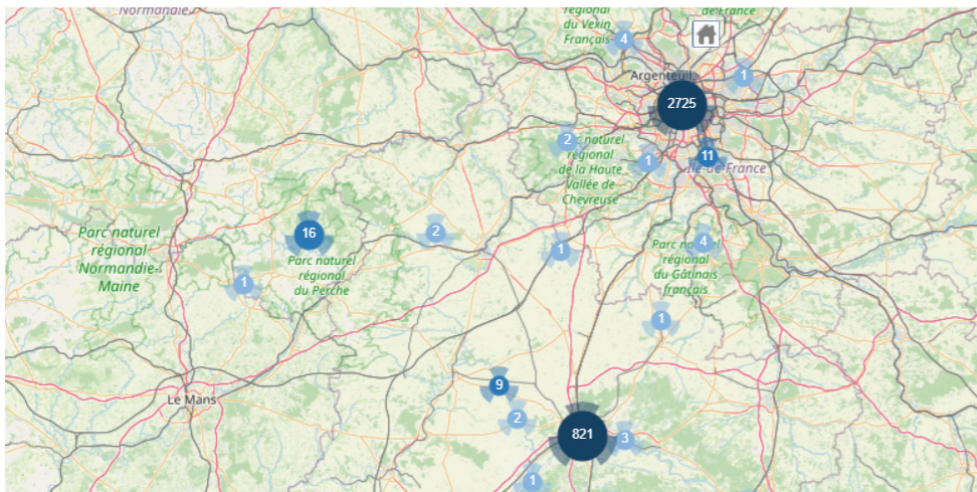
Normandie
régional du Vexin Français
4
de-France
Argenteuil
1
2725
2
Parc naturel régional de la Haute Vallée de Chevreuse
1
11
le-de-France
Parc naturel régional Normandie-Maine
16
Parc naturel régional du Perche
2
1
Parc naturel régional du Gâtinais français
4
1
1
Le Mans
9
2
821
3
1